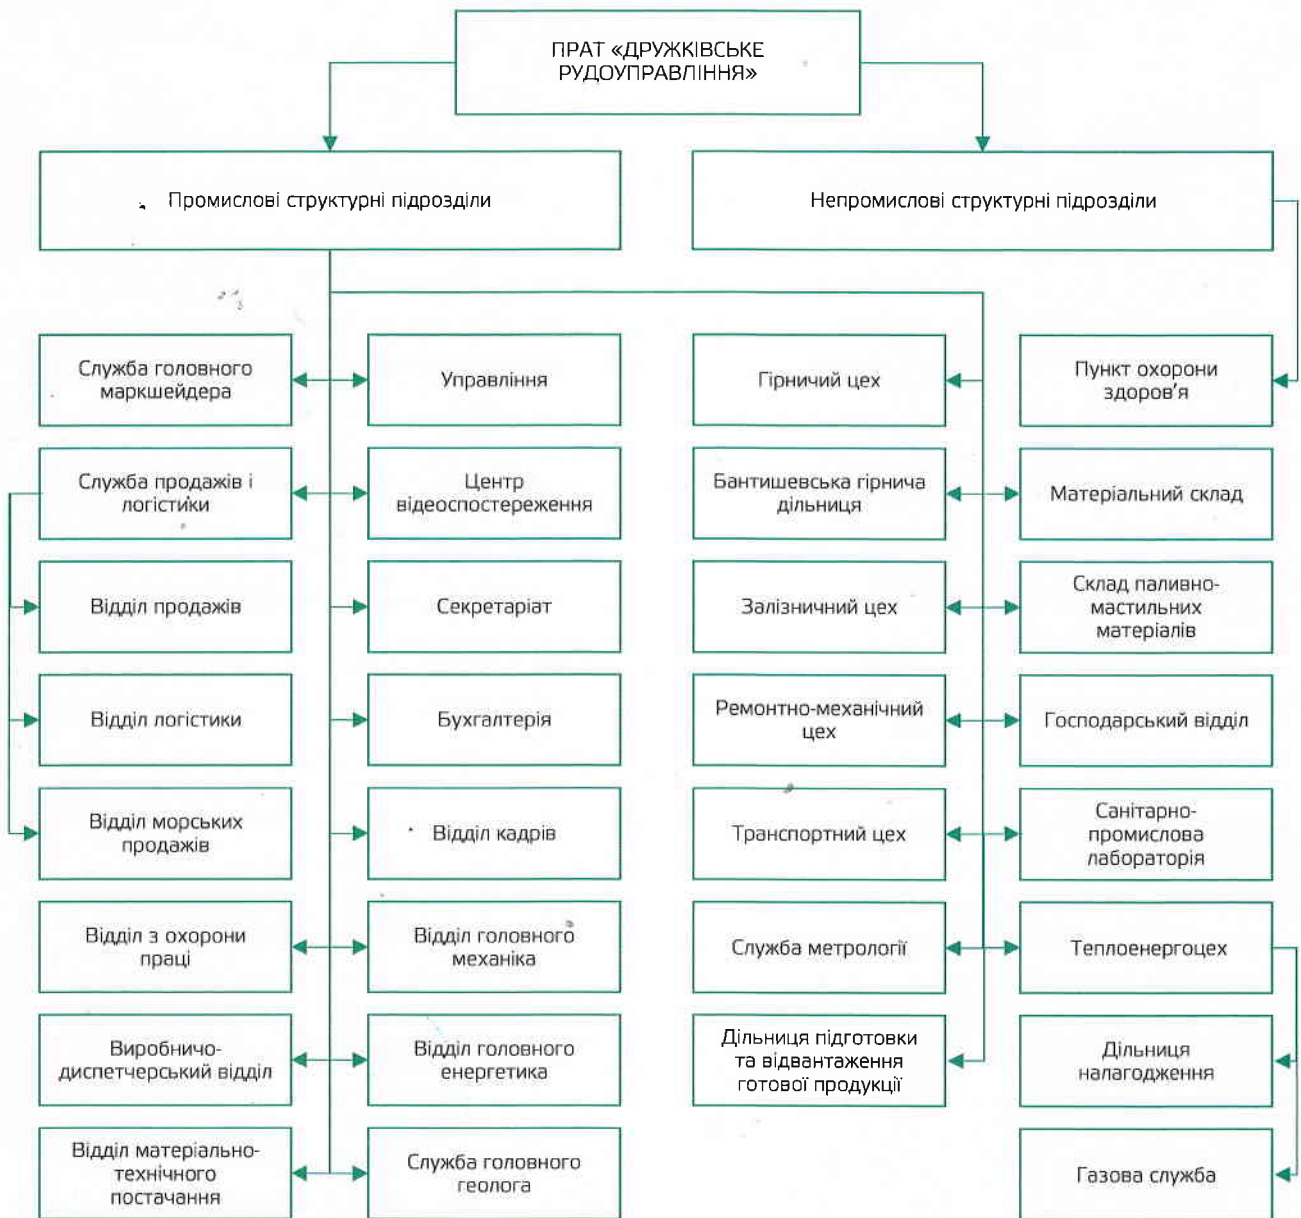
ПРАТ «ДРУЖКІВСЬКЕ РУДОУПРАВЛІННЯ»

Промислові структурні підрозділи

Непромислові структурні підрозділи

Служба головного маркшейдера

Служба продажів і логістики

Відділ продажів

Відділ логістики

Відділ морських продажів

Відділ з охорони праці

Виробничо-диспетчерський відділ

Відділ матеріально-технічного постачання

Управління

Центр відеоспостереження

Секретаріат

Бухгалтерія

Відділ кадрів

Відділ головного механіка

Відділ головного енергетика

Служба головного геолога

Гірничий цех

Бантишевська гірнича дільниця

Залізничний цех

Ремонтно-механічний цех

Транспортний цех

Служба метрології

Дільниця підготовки та відвантаження готової продукції

Пункт охорони здоров'я

Матеріальний склад

Склад паливно-мастильних матеріалів

Господарський відділ

Санітарно-промислова лабораторія

Теплоенергоцех

Дільниця налагодження

Газова служба